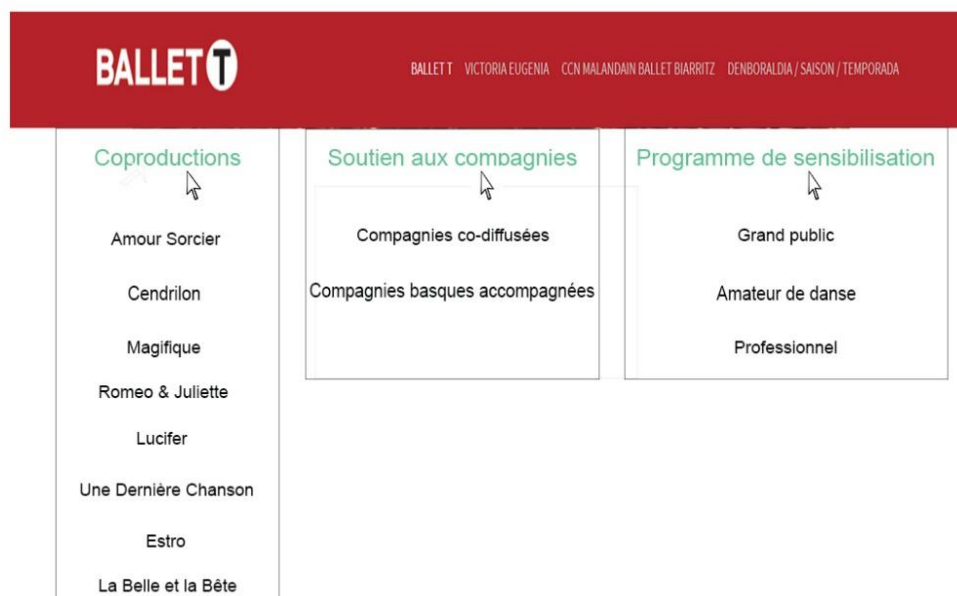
BALLET T

BALLET T VICTORIA EUGENIA CCN MALANDAIN BALLET BIARRITZ DENBORALDIA / SAISON / TEMPORADA

Coproductions

Amour Sorcier

Cendrilon

Magifique

Romeo & Juliette

Lucifer

Une Dernière Chanson

Estro

La Belle et la Bête

Soutien aux compagnies

Compagnies co-diffusées

Compagnies basques accompagnées

Programme de sensibilisation

Grand public

Amateur de danse

Professionnel